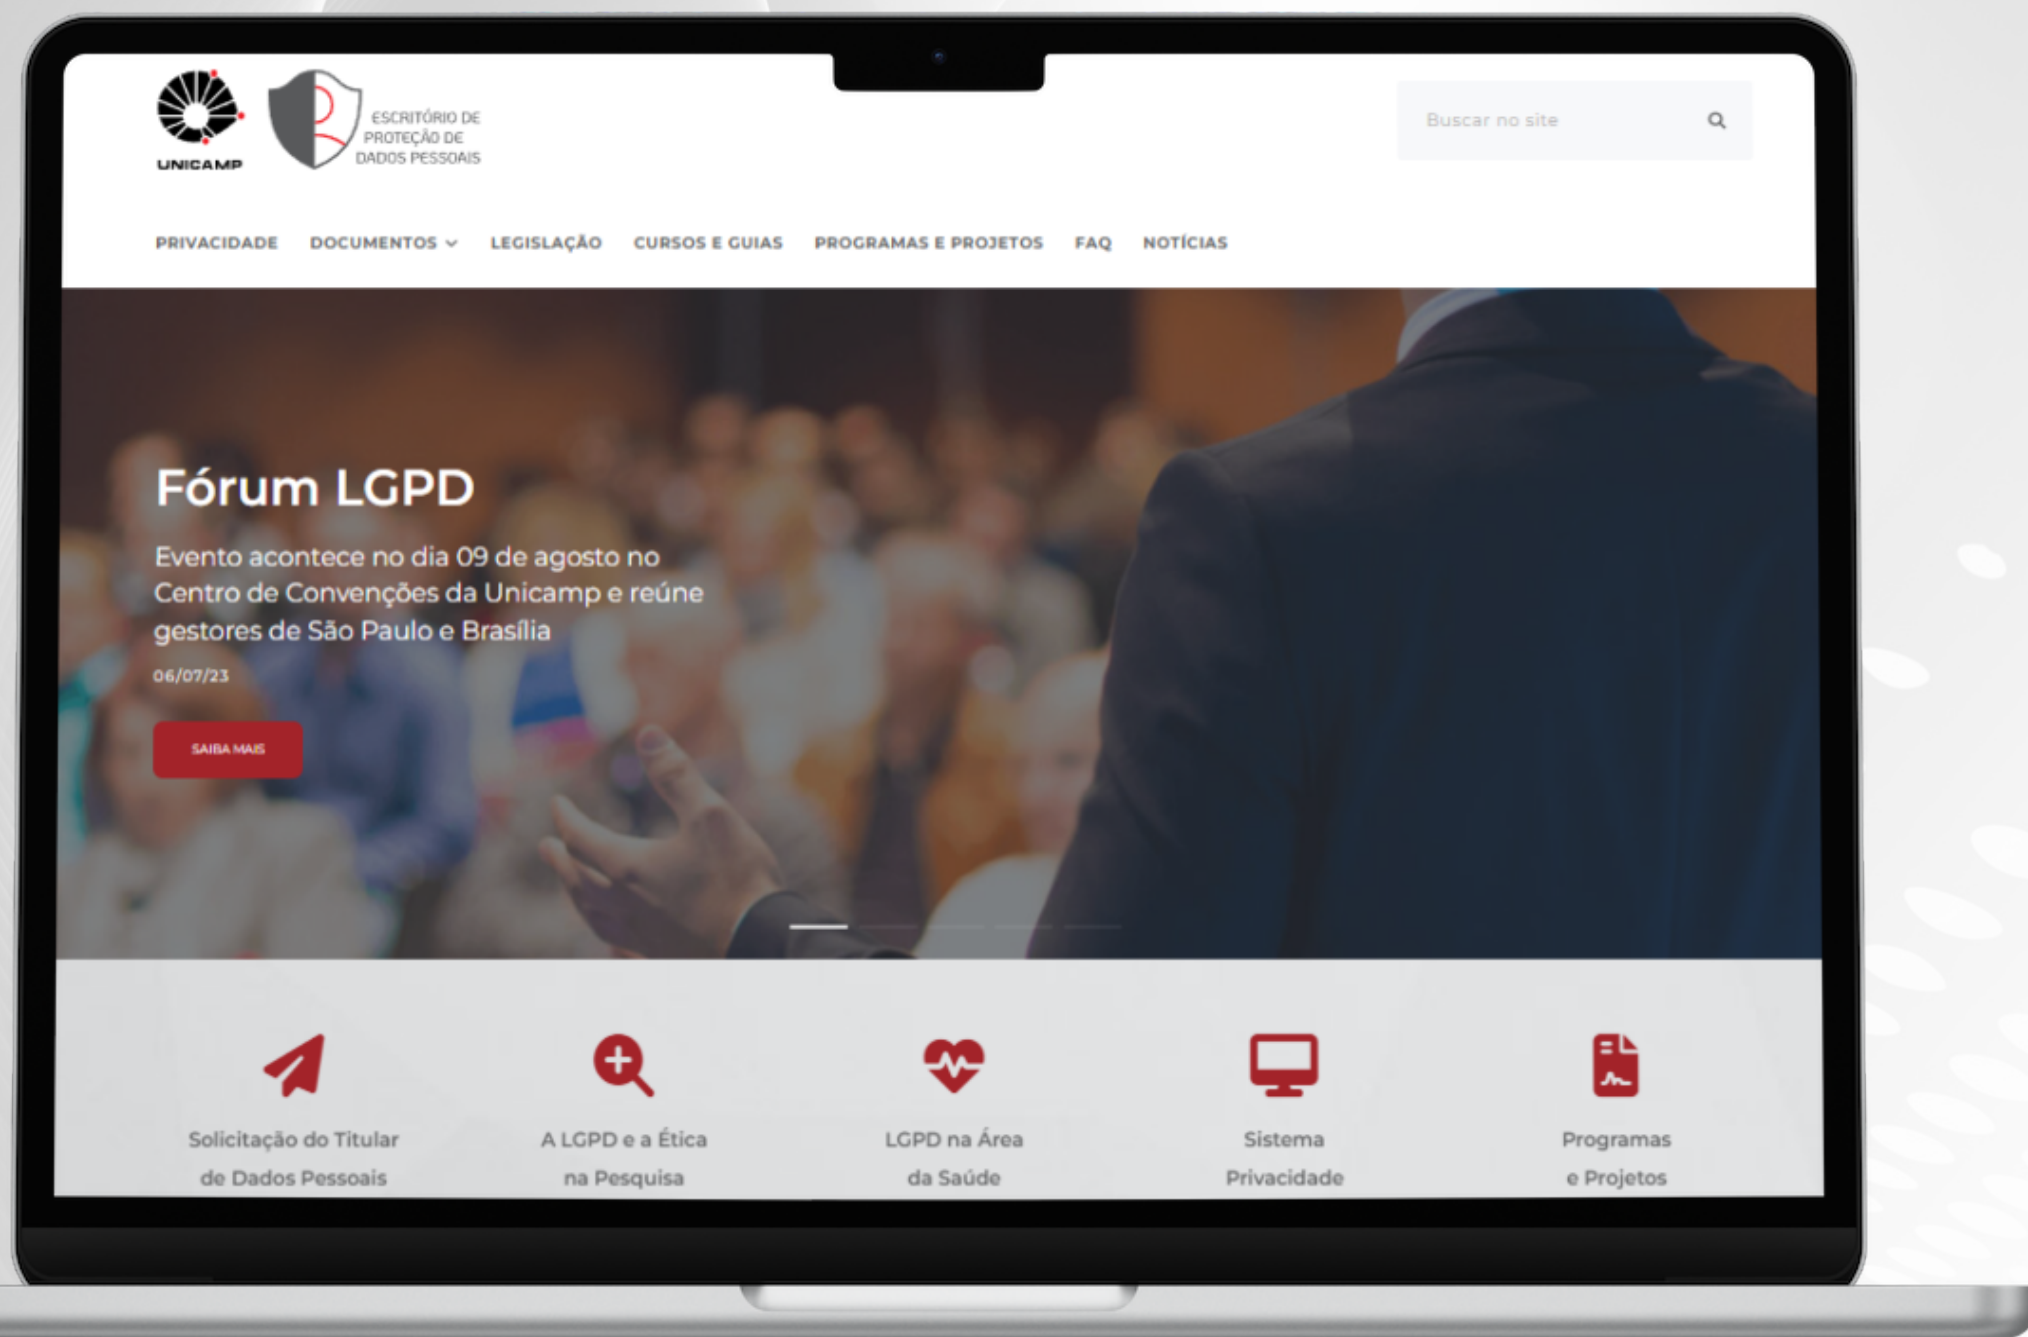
UNICAMP

ESCRITÓRIO DE PROTEÇÃO DE DADOS PESSOAIS

Buscar no site

PRIVACIDADE DOCUMENTOS LEGISLAÇÃO CURSOS E GUIAS PROGRAMAS E PROJETOS FAQ NOTÍCIAS

Fórum LGPD

Evento acontece no dia 09 de agosto no Centro de Convenções da Unicamp e reúne gestores de São Paulo e Brasília

06/07/23

SAIBA MAIS

Solicitação do Titular de Dados Pessoais

A LGPD e a Ética na Pesquisa

LGPD na Área da Saúde

Sistema Privacidade

Programas e Projetos